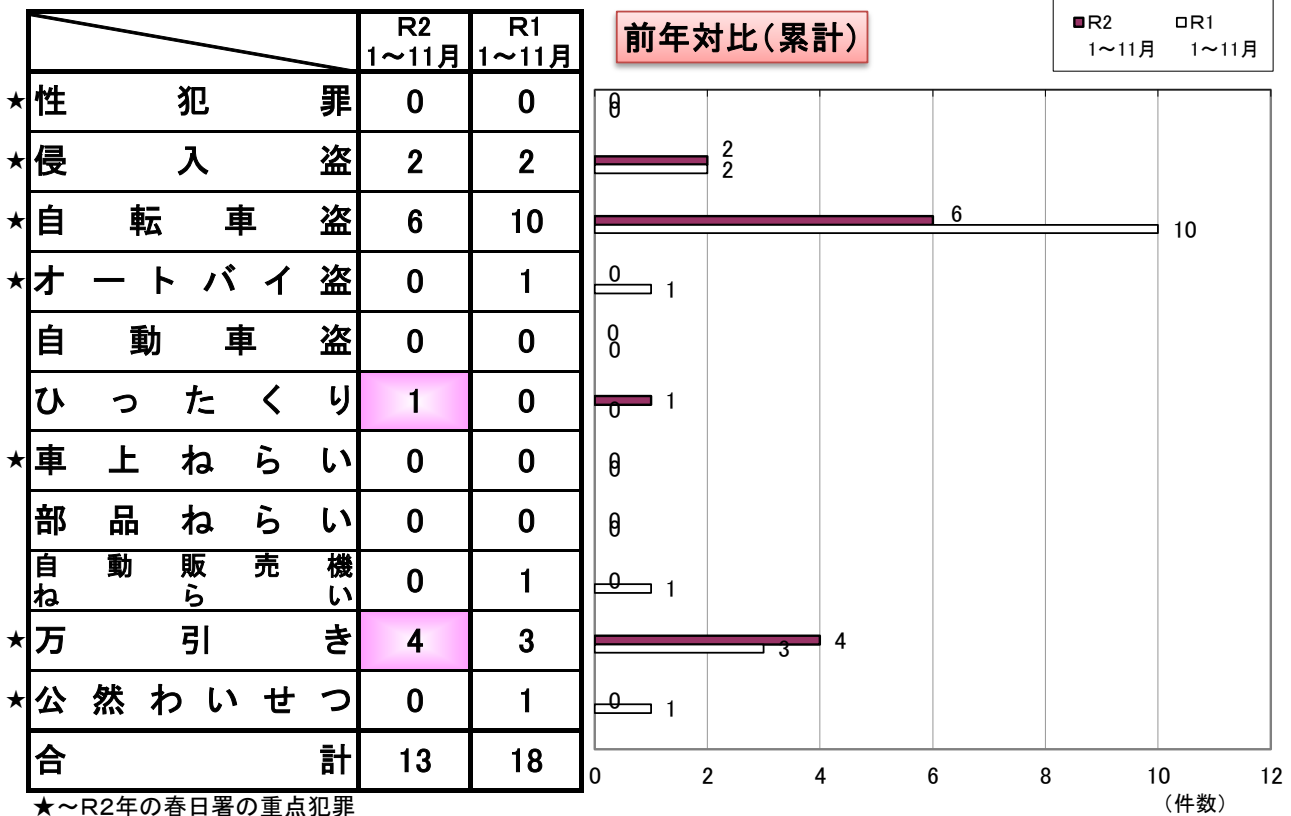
| | R2 1〜11月 | R1 1〜11月 |
|---|---|---|
| ★性犯罪 | 0 | 0 |
| ★侵入盗 | 2 | 2 |
| ★自転車盗 | 6 | 10 |
| ★オートバイ盗 | 0 | 1 |
| 自動車盗 | 0 | 0 |
| ひったくり | 1 | 0 |
| ★車上ねらい | 0 | 0 |
| 部品ねらい | 0 | 0 |
| 自動販売機ねらい | 0 | 1 |
| ★万引き | 4 | 3 |
| ★公然わいせつ | 0 | 1 |
| 合計 | 13 | 18 |

★〜R2年の春日署の重点犯罪

前年対比(累計)

■R2 1〜11月 □R1 1〜11月

0 0
2 2
6 10
0 1
0 0
1 0
0 0
0 0
0 1
4 3
0 1

0 2 4 6 8 10 12
(件数)